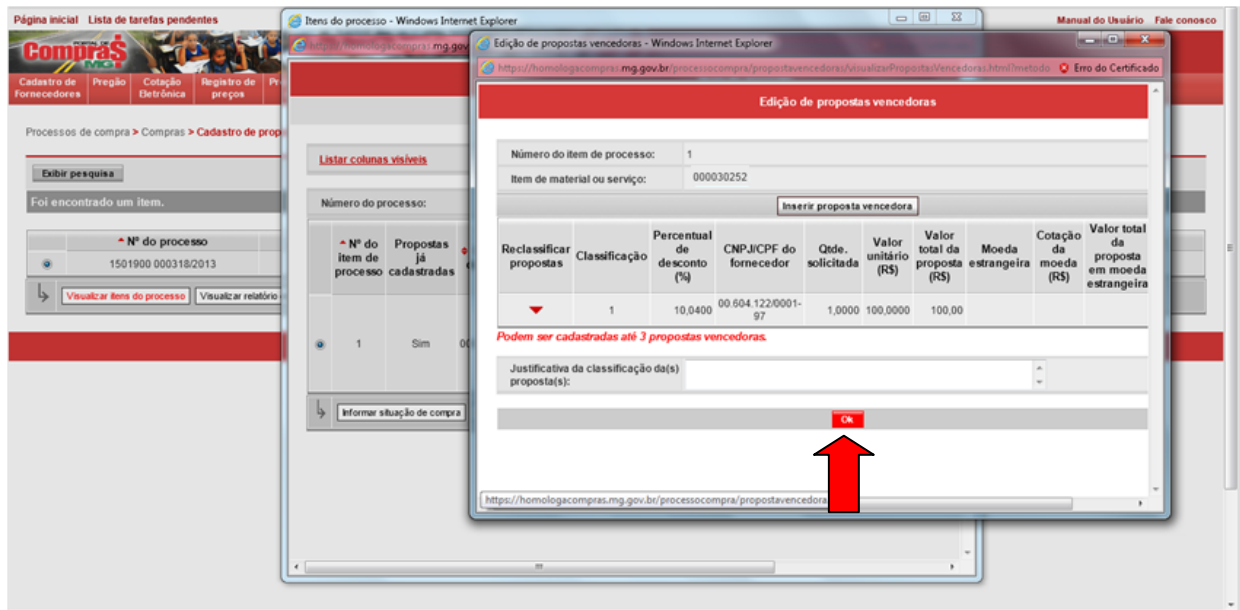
Página inicial Lista de tarefas pendentes

Manual do Usuário Fale conosco

Compras MG

Cadastro de Fornecedores | Pregão | Cotação Eletrônica | Registro de preços

Processos de compra > Compras > Cadastro de prop

Exibir pesquisa

Foi encontrado um item.

| Nº do processo |
|---|
| 1501900 000318/2013 |

Visualizar itens do processo | Visualizar relatório

Itens do processo - Windows Internet Explorer

https://homologacompras.mg.gov.br

Listar colunas visíveis

Número do processo:

| Nº do item de processo | Propostas já cadastradas |
|---|---|
| 1 | Sim |

Informar situação de compra

Edição de propostas vencedoras - Windows Internet Explorer

https://homologacompras.mg.gov.br/processocompra/propostavencedoras/visualizarPropostasVencedoras.html?metodo

Erro do Certificado

Edição de propostas vencedoras

Número do item de processo: 1

Item de material ou serviço: 000030252

Inserir proposta vencedora

| Reclassificar propostas | Classificação | Percentual de desconto (%) | CNPJ/CPF do fornecedor | Qtde. solicitada | Valor unitário (R$) | Valor total da proposta (R$) | Moeda estrangeira | Cotação da moeda (R$) | Valor total da proposta em moeda estrangeira |
|---|---|---|---|---|---|---|---|---|---|
| | 1 | 10,0400 | 00.604.122/0001-97 | 1,0000 | 100,0000 | 100,00 | | | |

Podem ser cadastradas até 3 propostas vencedoras.

Justificativa da classificação da(s) proposta(s):

Ok

https://homologacompras.mg.gov.br/processocompra/propostavencedoras